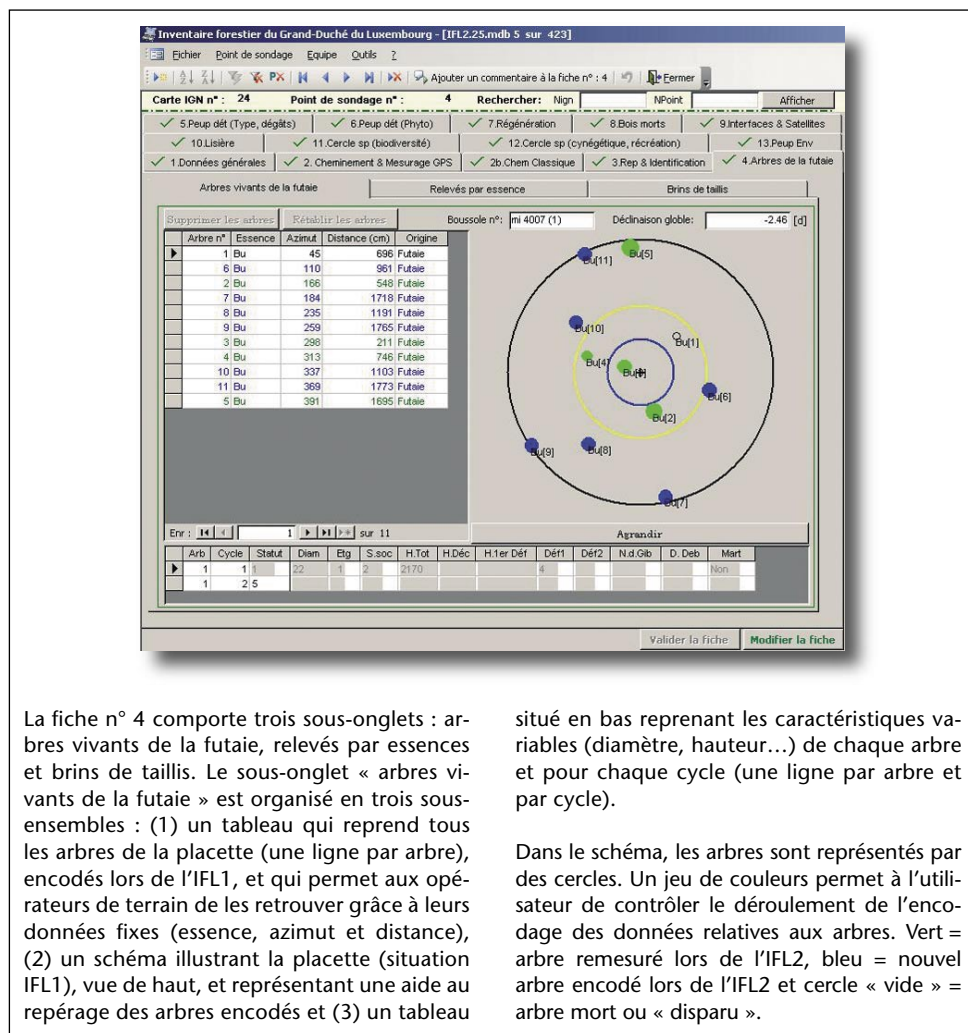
Inventaire forestier du Grand-Duché du Luxembourg - [IFL2.25.mdb 5 sur 423]

Fichier Point de sondage Equipe Outils ?

Ajouter un commentaire à la fiche n° : 4 Fermer

Carte IGN n° : 24 Point de sondage n° : 4 Rechercher: Nign NPoint Afficher

5.Peup dét (Type, dégâts) | 6.Peup dét (Phyto) | 7.Régénération | 8.Bois morts | 9.Interfaces & Satellites
10.Lisière | 11.Cercle sp (biodiversité) | 12.Cercle sp (cynégétique, récréation) | 13.Peup Env
1.Données générales | 2. Cheminement & Mesurage GPS | 2b.Chem Classique | 3.Rep & Identification | 4.Arbres de la futaie

Arbres vivants de la futaie | Relevés par essence | Brins de taillis

Supprimer les arbres | Rétablir les arbres | Boussole n°: mi 4007 (1) | Déclinaison globle: -2.46 [d]

| Arbre n° | Essence | Azimut | Distance (cm) | Origine |
|---|---|---|---|---|
| 1 | Bu | 45 | 696 | Futaie |
| 6 | Bu | 110 | 961 | Futaie |
| 2 | Bu | 166 | 548 | Futaie |
| 7 | Bu | 184 | 1718 | Futaie |
| 8 | Bu | 235 | 1191 | Futaie |
| 9 | Bu | 259 | 1765 | Futaie |
| 3 | Bu | 298 | 211 | Futaie |
| 4 | Bu | 313 | 746 | Futaie |
| 10 | Bu | 337 | 1103 | Futaie |
| 11 | Bu | 369 | 1773 | Futaie |
| 5 | Bu | 391 | 1695 | Futaie |

Bu[11] Bu[5] Bu[10] Bu[1] Bu[4] Bu[3] Bu[6] Bu[2] Bu[9] Bu[8] Bu[7]

Enr : 1 sur 11

Agrandir

| Arb | Cycle | Statut | Diam | Etg | S.soc | H.Tot | H.Déc | H.1er Déf | Déf1 | Déf2 | N.d.Gib | D. Deb | Mart |
|---|---|---|---|---|---|---|---|---|---|---|---|---|---|
| 1 | 1 | 1 | 22 | 1 | 2 | 2170 | | | 4 | | | | Non |
| 1 | 2 | 5 | | | | | | | | | | | |

Valider la fiche | Modifier la fiche

La fiche n° 4 comporte trois sous-onglets : arbres vivants de la futaie, relevés par essences et brins de taillis. Le sous-onglet « arbres vivants de la futaie » est organisé en trois sous-ensembles : (1) un tableau qui reprend tous les arbres de la placette (une ligne par arbre), encodés lors de l’IFL1, et qui permet aux opérateurs de terrain de les retrouver grâce à leurs données fixes (essence, azimut et distance), (2) un schéma illustrant la placette (situation IFL1), vue de haut, et représentant une aide au repérage des arbres encodés et (3) un tableau situé en bas reprenant les caractéristiques variables (diamètre, hauteur…) de chaque arbre et pour chaque cycle (une ligne par arbre et par cycle).

Dans le schéma, les arbres sont représentés par des cercles. Un jeu de couleurs permet à l’utilisateur de contrôler le déroulement de l’encodage des données relatives aux arbres. Vert = arbre remesuré lors de l’IFL2, bleu = nouvel arbre encodé lors de l’IFL2 et cercle « vide » = arbre mort ou « disparu ».